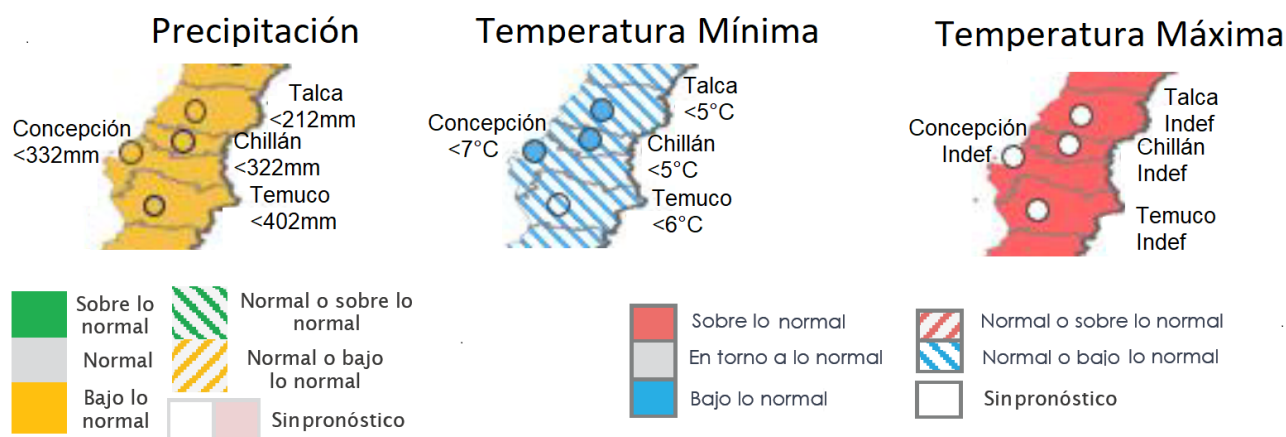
Precipitación

Concepción <332mm

Talca <212mm

Chillán <322mm

Temuco <402mm

Temperatura Mínima

Concepción <7°C

Talca <5°C

Chillán <5°C

Temuco <6°C

Temperatura Máxima

Concepción Indef

Talca Indef

Chillán Indef

Temuco Indef

Sobre lo normal

Normal

Bajo lo normal

Normal o sobre lo normal

Normal o bajo lo normal

Sinpronóstico

Sobre lo normal

En torno a lo normal

Bajo lo normal

Normal o sobre lo normal

Normal o bajo lo normal

Sinpronóstico